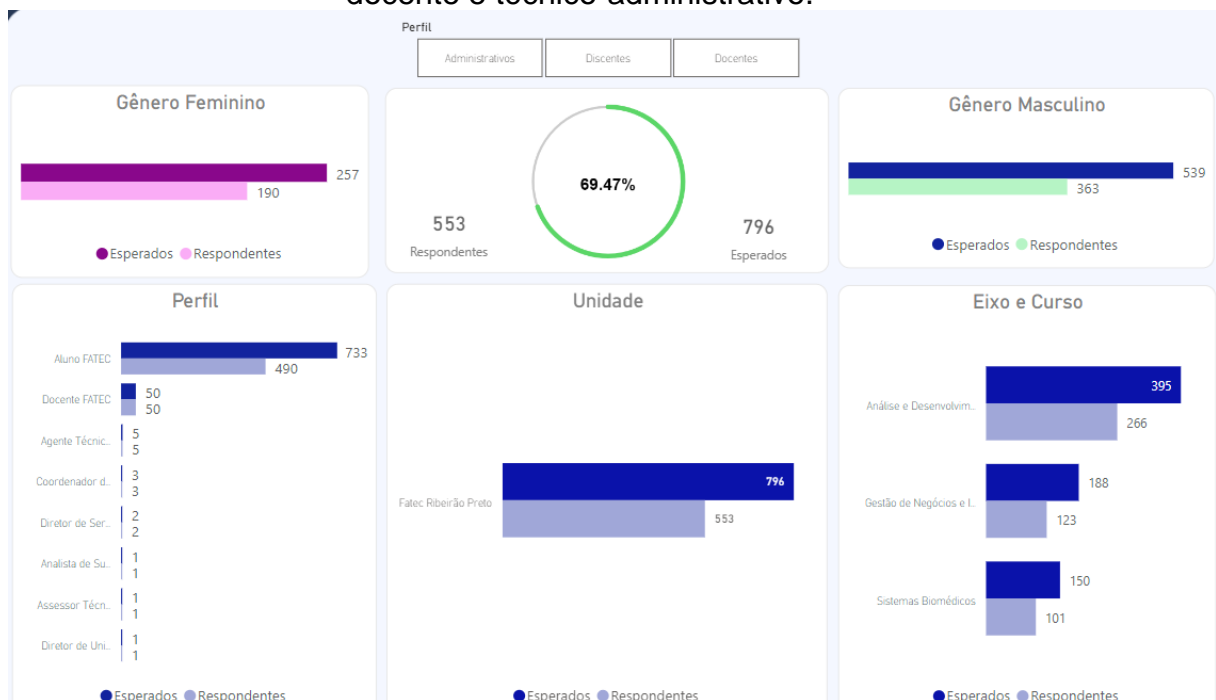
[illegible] docente e técnico-administrativo.

Perfil

Administrativos Discentes Docentes

Gênero Feminino

257
190

Esperados Respondentes

69.47%

553
Respondentes

796
Esperados

Gênero Masculino

539
363

Esperados Respondentes

Perfil

| | Esperados | Respondentes |
|---|---|---|
| Aluno FATEC | 733 | 490 |
| Docente FATEC | 50 | 50 |
| Agente Técnic... | 5 | 5 |
| Coordenador d... | 3 | 3 |
| Diretor de Ser... | 2 | 2 |
| Analista de Su... | 1 | 1 |
| Assessor Técn... | 1 | 1 |
| Diretor de Uni... | 1 | 1 |

Esperados Respondentes

Unidade

| | Esperados | Respondentes |
|---|---|---|
| Fatec Ribeirão Preto | 796 | 553 |

Esperados Respondentes

Eixo e Curso

| | Esperados | Respondentes |
|---|---|---|
| Análise e Desenvolvim... | 395 | 266 |
| Gestão de Negócios e I... | 188 | 123 |
| Sistemas Biomédicos | 150 | 101 |

Esperados Respondentes